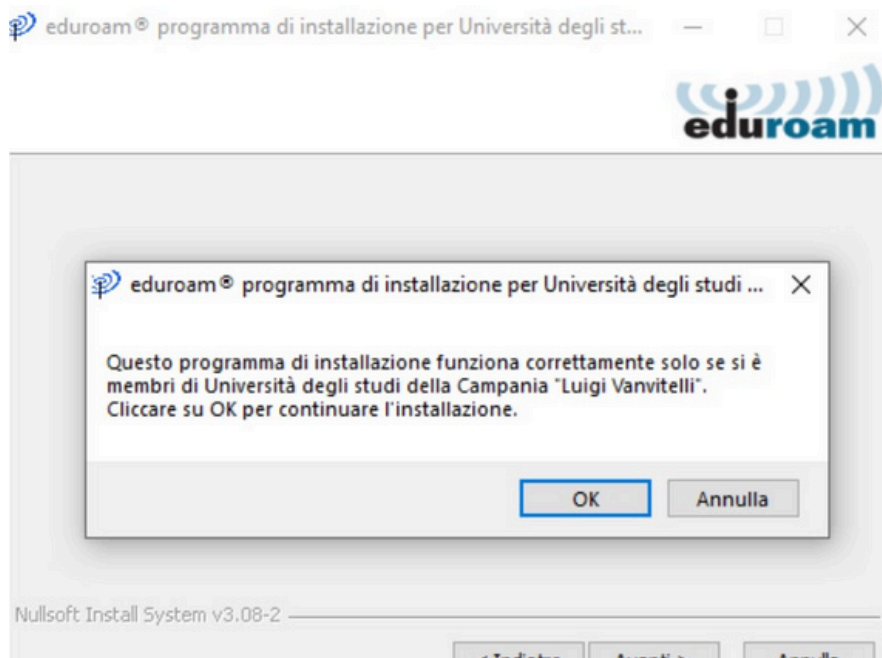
eduroam® programma di installazione per Università degli st...

eduroam

eduroam® programma di installazione per Università degli studi ...

Questo programma di installazione funziona correttamente solo se si è membri di Università degli studi della Campania "Luigi Vanvitelli". Cliccare su OK per continuare l'installazione.

OK

Annulla

Nullsoft Install System v3.08-2

< Indietro

Avanti >

Annulla